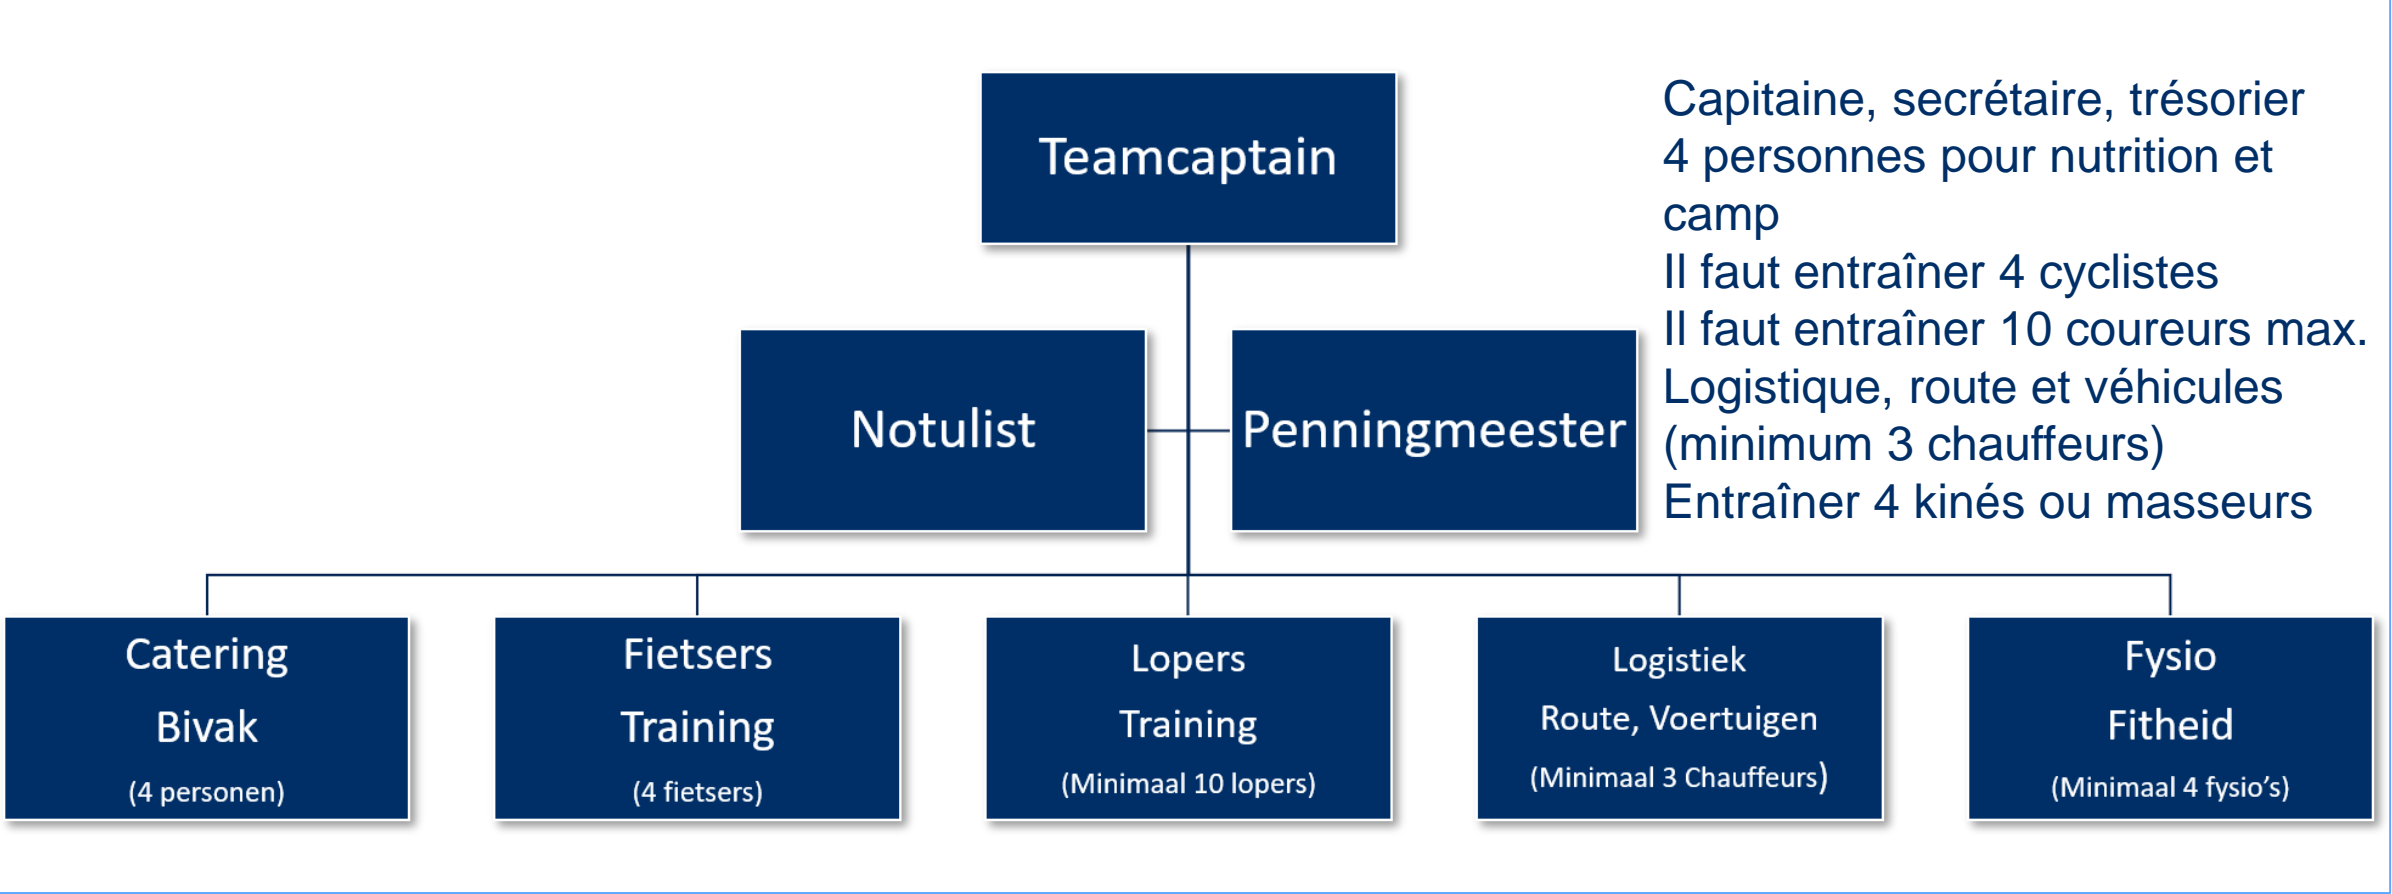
Teamcaptain

Notulist

Penningmeester

Capitaine, secrétaire, trésorier
4 personnes pour nutrition et camp
Il faut entraîner 4 cyclistes
Il faut entraîner 10 coureurs max.
Logistique, route et véhicules (minimum 3 chauffeurs)
Entraîner 4 kinés ou masseurs

Catering
Bivak
(4 personen)

Fietsers
Training
(4 fietsers)

Lopers
Training
(Minimaal 10 lopers)

Logistiek
Route, Voertuigen
(Minimaal 3 Chauffeurs)

Fysio
Fitheid
(Minimaal 4 fysio's)